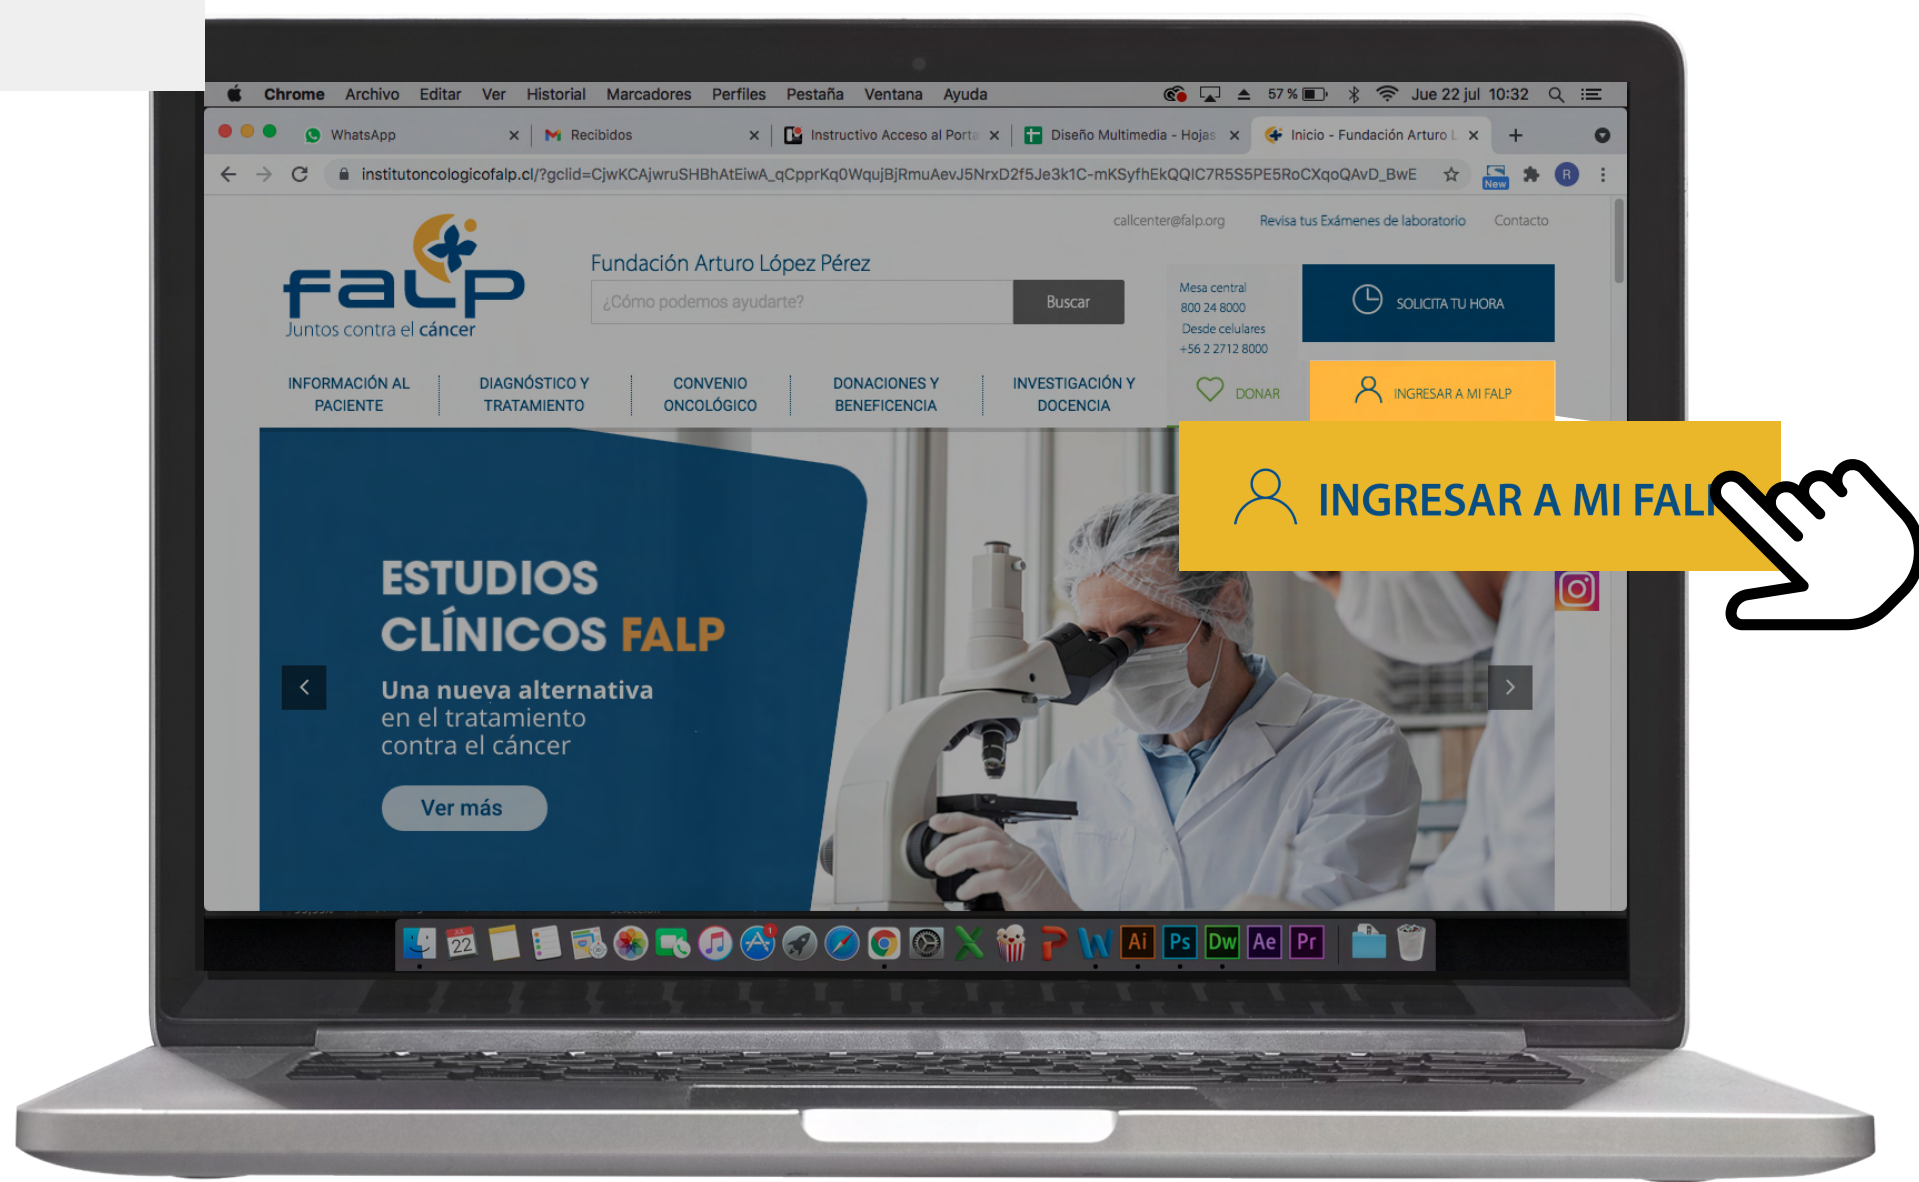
Chrome Archivo Editar Ver Historial Marcadores Perfiles Pestaña Ventana Ayuda

57 % Jue 22 jul 10:32

WhatsApp
Recibidos
Instructivo Acceso al Porta
Diseño Multimedia - Hojas
Inicio - Fundación Arturo L

institutoncologicofalp.cl/?gclid=CjwKCAjwruSHBhAtEiwA_qCpprKq0WqujBjRmuAevJ5NrxD2f5Je3k1C-mKSyfhEkQQIC7R5S5PE5RoCXqoQAvD_BwE

New

callcenter@falp.org Revisa tus Exámenes de laboratorio Contacto

falp
Juntos contra el cáncer

Fundación Arturo López Pérez

¿Cómo podemos ayudarte? Buscar

Mesa central
800 24 8000
Desde celulares
+56 2 2712 8000

SOLICITA TU HORA

INFORMACIÓN AL PACIENTE
DIAGNÓSTICO Y TRATAMIENTO
CONVENIO ONCOLÓGICO
DONACIONES Y BENEFICENCIA
INVESTIGACIÓN Y DOCENCIA

DONAR

INGRESAR A MI FALP

INGRESAR A MI FALP

ESTUDIOS CLÍNICOS FALP

Una nueva alternativa en el tratamiento contra el cáncer

Ver más

22

Ai Ps Dw Ae Pr